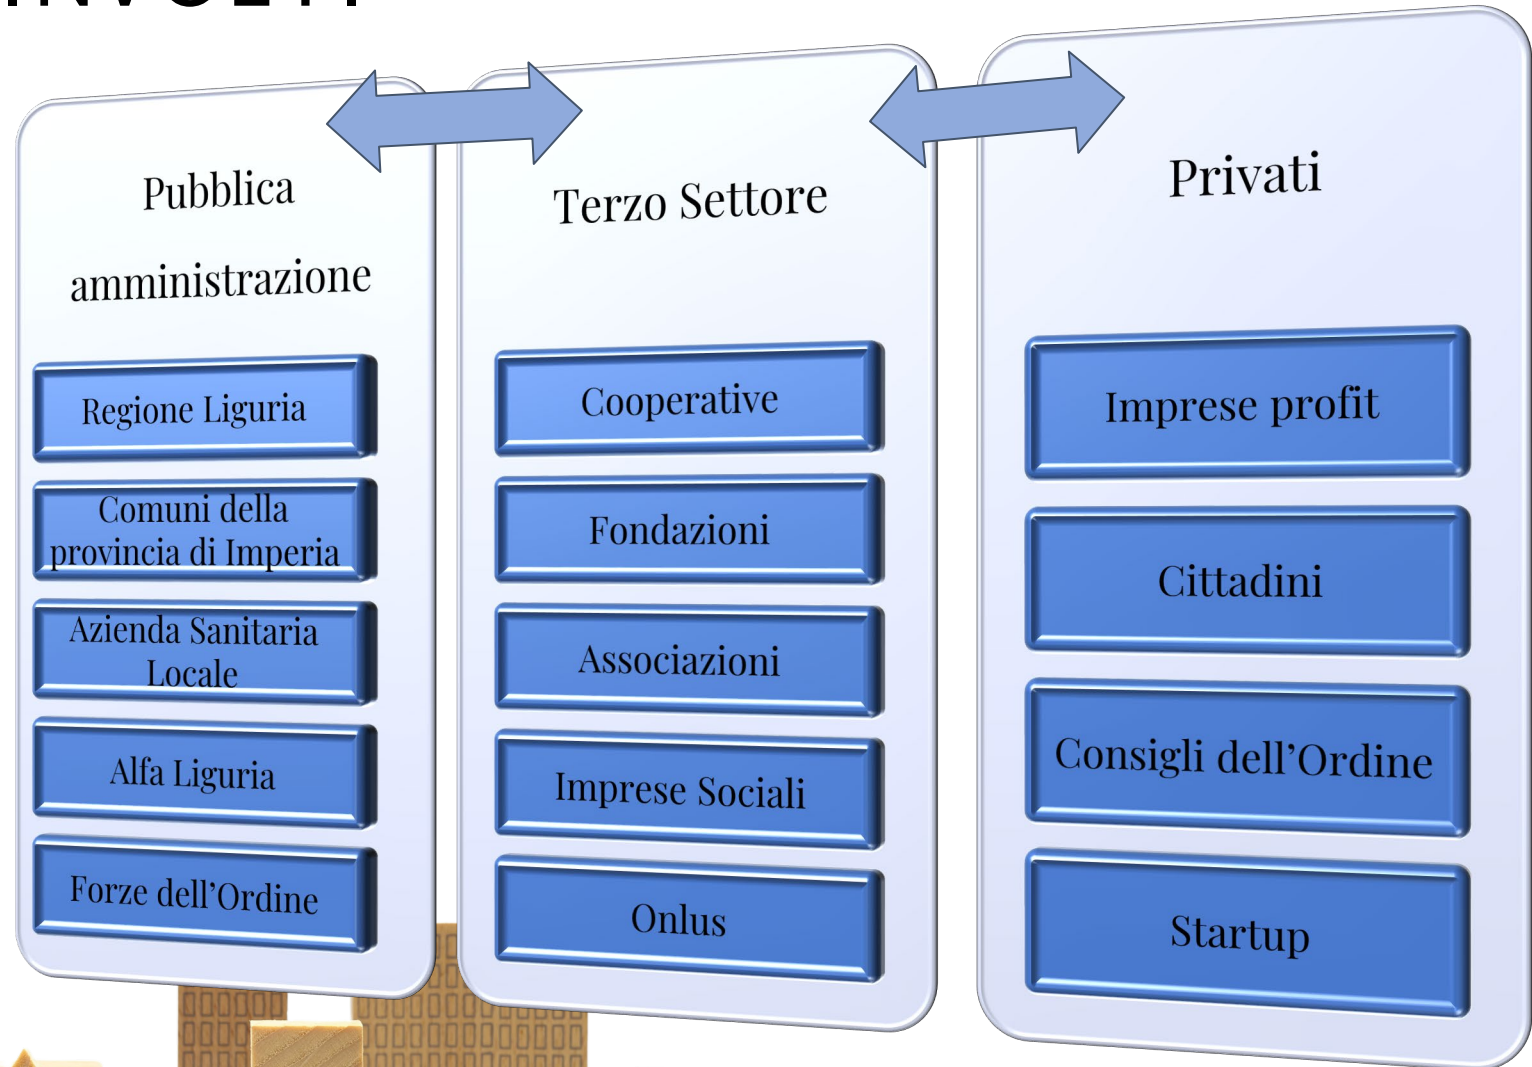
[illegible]

Pubblica amministrazione

Regione Liguria

Comuni della provincia di Imperia

Azienda Sanitaria Locale

Alfa Liguria

Forze dell'Ordine

Terzo Settore

Cooperative

Fondazioni

Associazioni

Imprese Sociali

Onlus

Privati

Imprese profit

Cittadini

Consigli dell'Ordine

Startup